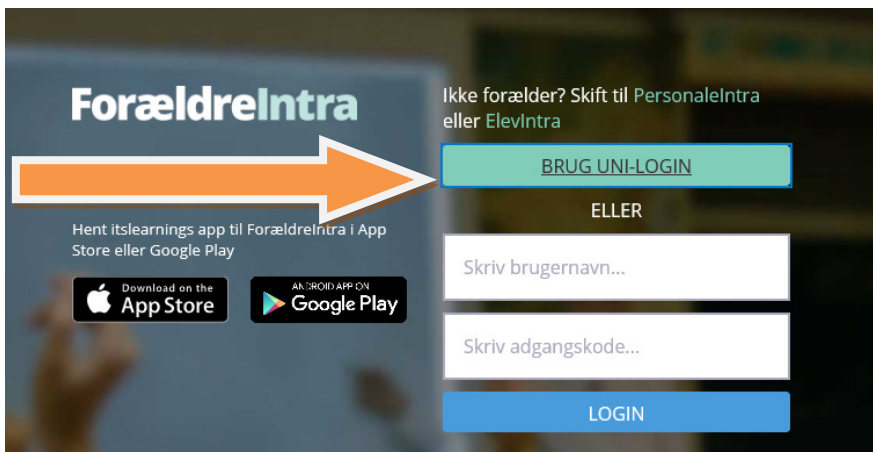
ForældreIntra

Hent itslearnings app til ForældreIntra i App Store eller Google Play

Download on the App Store

ANDROID APP ON Google Play

Ikke forælder? Skift til PersonaleIntra eller ElevIntra

BRUG UNI-LOGIN

ELLER

Skriv brugernavn...

Skriv adgangskode...

LOGIN